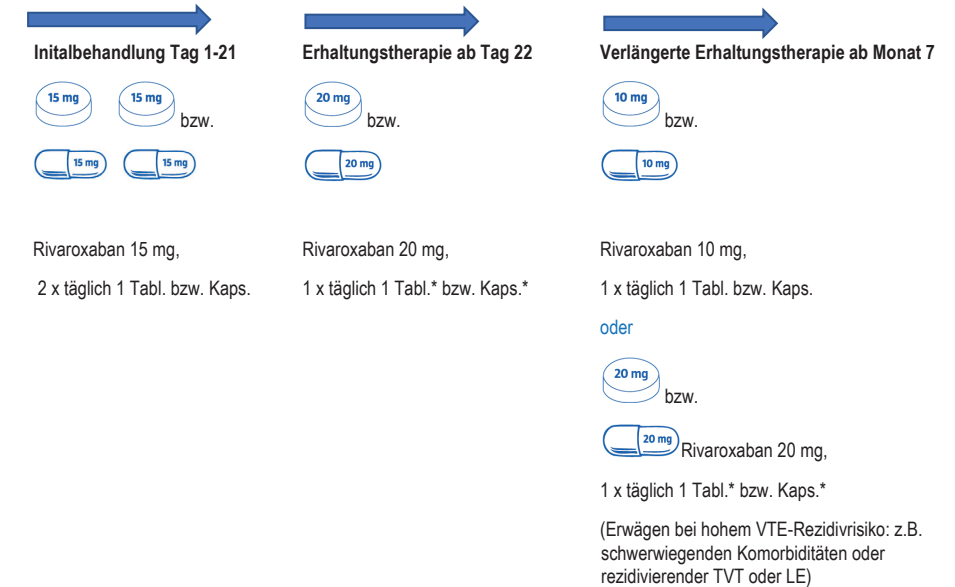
**Initalbehandlung Tag 1-21**

15 mg 15 mg bzw.

15 mg 15 mg

Rivaroxaban 15 mg,

2 x täglich 1 Tabl. bzw. Kaps.

**Erhaltungstherapie ab Tag 22**

20 mg bzw.

20 mg

Rivaroxaban 20 mg,

1 x täglich 1 Tabl.* bzw. Kaps.*

**Verlängerte Erhaltungstherapie ab Monat 7**

10 mg bzw.

10 mg

Rivaroxaban 10 mg,

1 x täglich 1 Tabl. bzw. Kaps.

oder

20 mg bzw.

20 mg Rivaroxaban 20 mg,

1 x täglich 1 Tabl.* bzw. Kaps.*

(Erwägen bei hohem VTE-Rezidivrisiko: z.B. schwerwiegenden Komorbiditäten oder rezidivierender TVT oder LE)